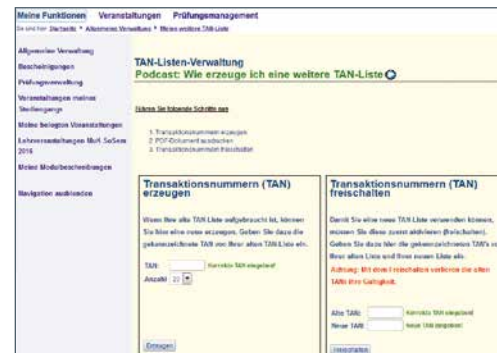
Meine Funktionen Veranstaltungen Prüfungsmanagement

Sie sind hier: Startseite > Allgemeine Verwaltung > Meine weitere TAN-Liste

Allgemeine Verwaltung
Bescheinigungen
Prüfungsverwaltung
Veranstaltungen meines Studiengangs
Meine belegten Veranstaltungen
Lehrveranstaltungen MuK SoSem 2016
Meine Modulbeschreibungen
Navigation ausblenden

TAN-Listen-Verwaltung
Podcast: Wie erzeuge ich eine weitere TAN-Liste

Führen Sie folgende Schritte aus

1. Transaktionsnummern erzeugen
2. PDF-Dokument ausdrucken
3. Transaktionsnummern freischalten

Transaktionsnummern (TAN) erzeugen

Wenn Ihre alte TAN-Liste aufgebraucht ist, können Sie hier eine neue erzeugen. Geben Sie dazu die gekennzeichnete TAN von Ihrer alten TAN-Liste ein.

TAN: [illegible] Korrekte TAN eingeben!
Anzahl 20

Erzeugen

Transaktionsnummern (TAN) freischalten

Damit Sie eine neue TAN-Liste verwenden können, müssen Sie diese zuerst aktivieren (freischalten). Geben Sie dazu hier die gekennzeichneten TAN's von Ihrer alten Liste und Ihrer neuen Liste ein.

Achtung: Mit dem Freischalten verlieren die alten TANs ihre Gültigkeit.

Alte TAN: Korrekte TAN eingeben!
Neue TAN: Neue TAN eingeben!

Freischalten